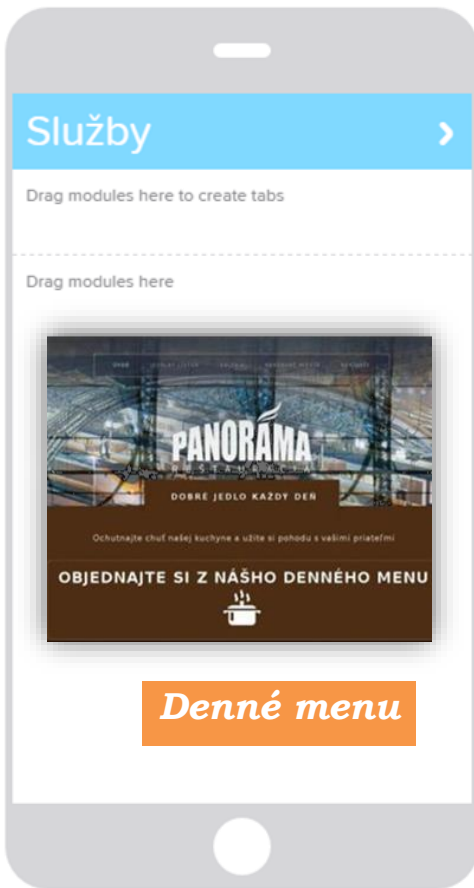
Služby

Drag modules here to create tabs

Drag modules here

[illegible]

PANORÁMA

RESTAURÁCIA

DOBRE JEDLO KAŽDY DEŇ

Ochutnajte chuť našej kuchyne a užite si pohodu s vašimi priateľmi

OBJEDNAJTE SI Z NÁŠHO DENNÉHO MENU

Denné menu